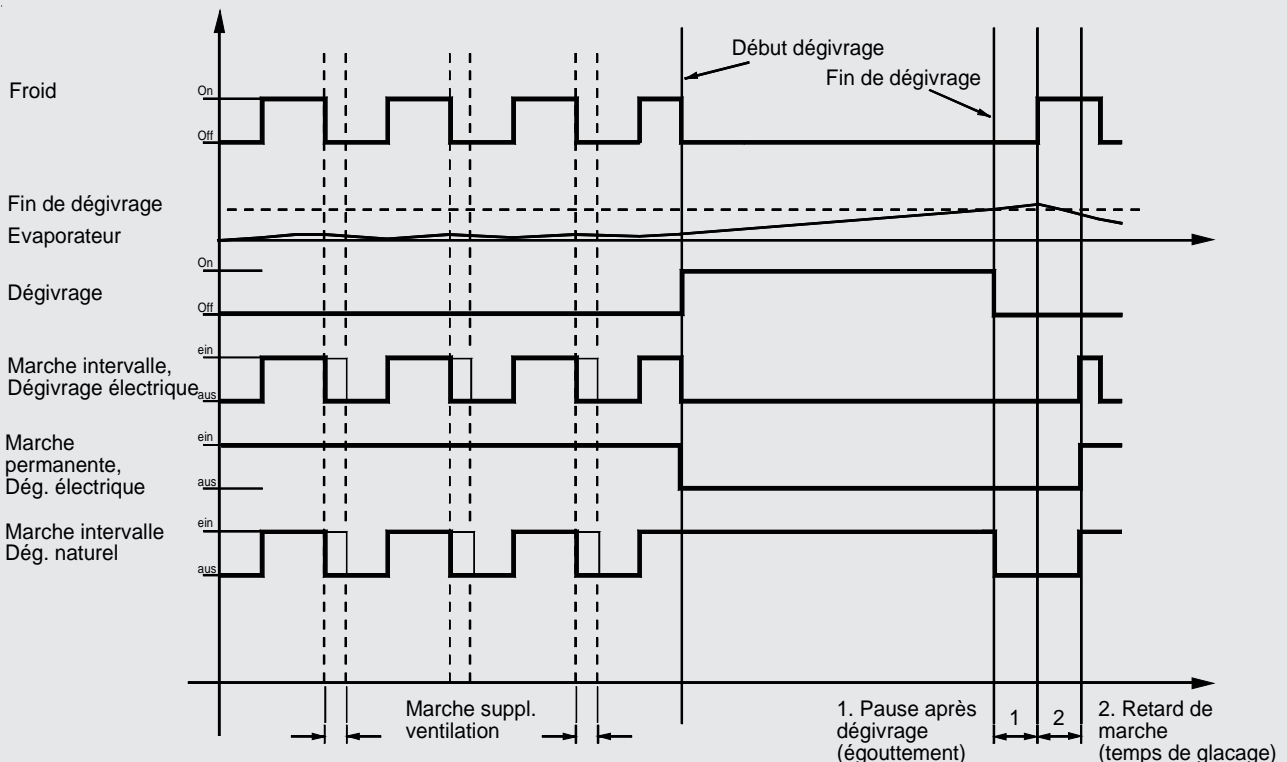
Début dégivrage

Fin de dégivrage

Froid

On

Off

Fin de dégivrage

Evaporateur

On

Dégivrage

Off

Marche intervalle, Dégivrage électrique

ein

aus

Marche permanente, Dég. électrique

ein

aus

Marche intervalle Dég. naturel

ein

aus

Marche suppl. ventilation

1. Pause après dégivrage (égouttement)

1

2

2. Retard de marche (temps de glacage)